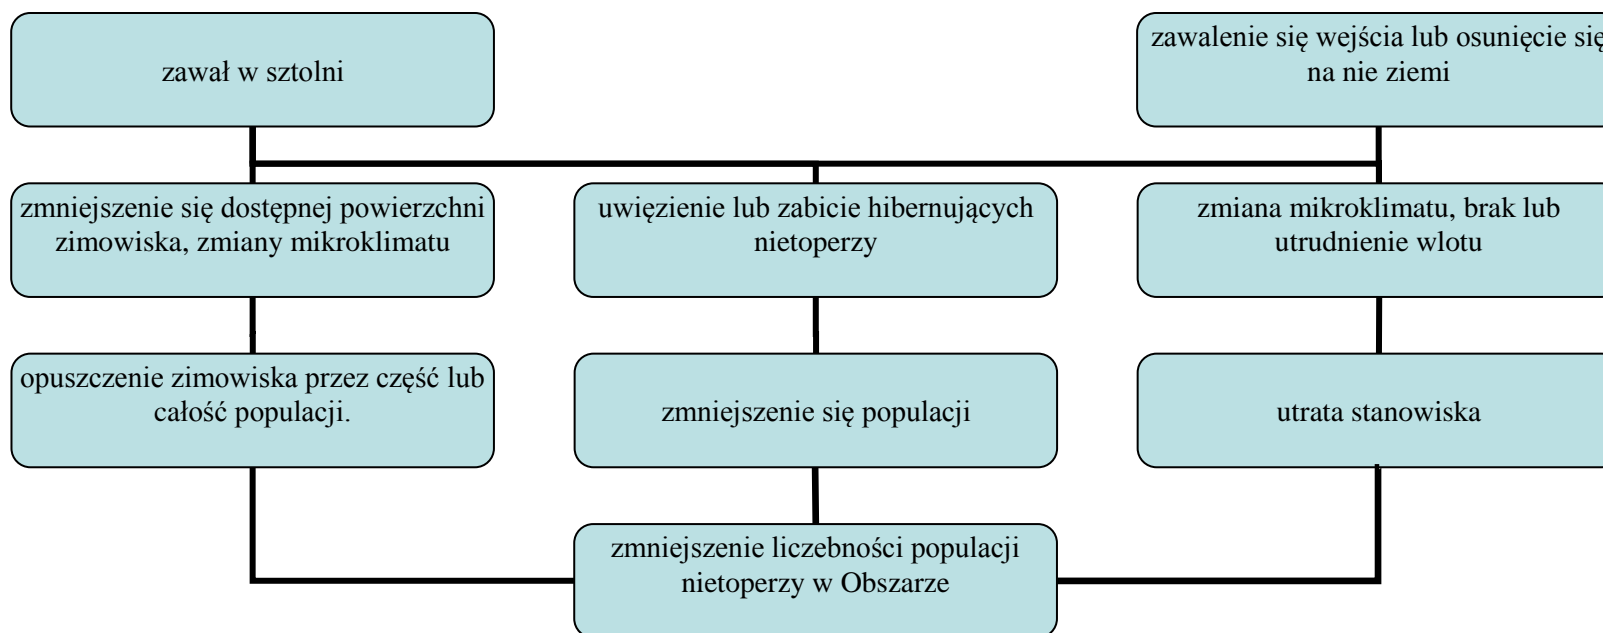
zawał w sztolni

zawalenie się wejścia lub osunięcie się na nie ziemi

zmniejszenie się dostępnej powierzchni zimowiska, zmiany mikroklimatu

uwięzienie lub zabicie hibernujących nietoperzy

zmiana mikroklimatu, brak lub utrudnienie wlotu

opuszczenie zimowiska przez część lub całość populacji.

zmniejszenie się populacji

utrata stanowiska

zmniejszenie liczebności populacji nietoperzy w Obszarze